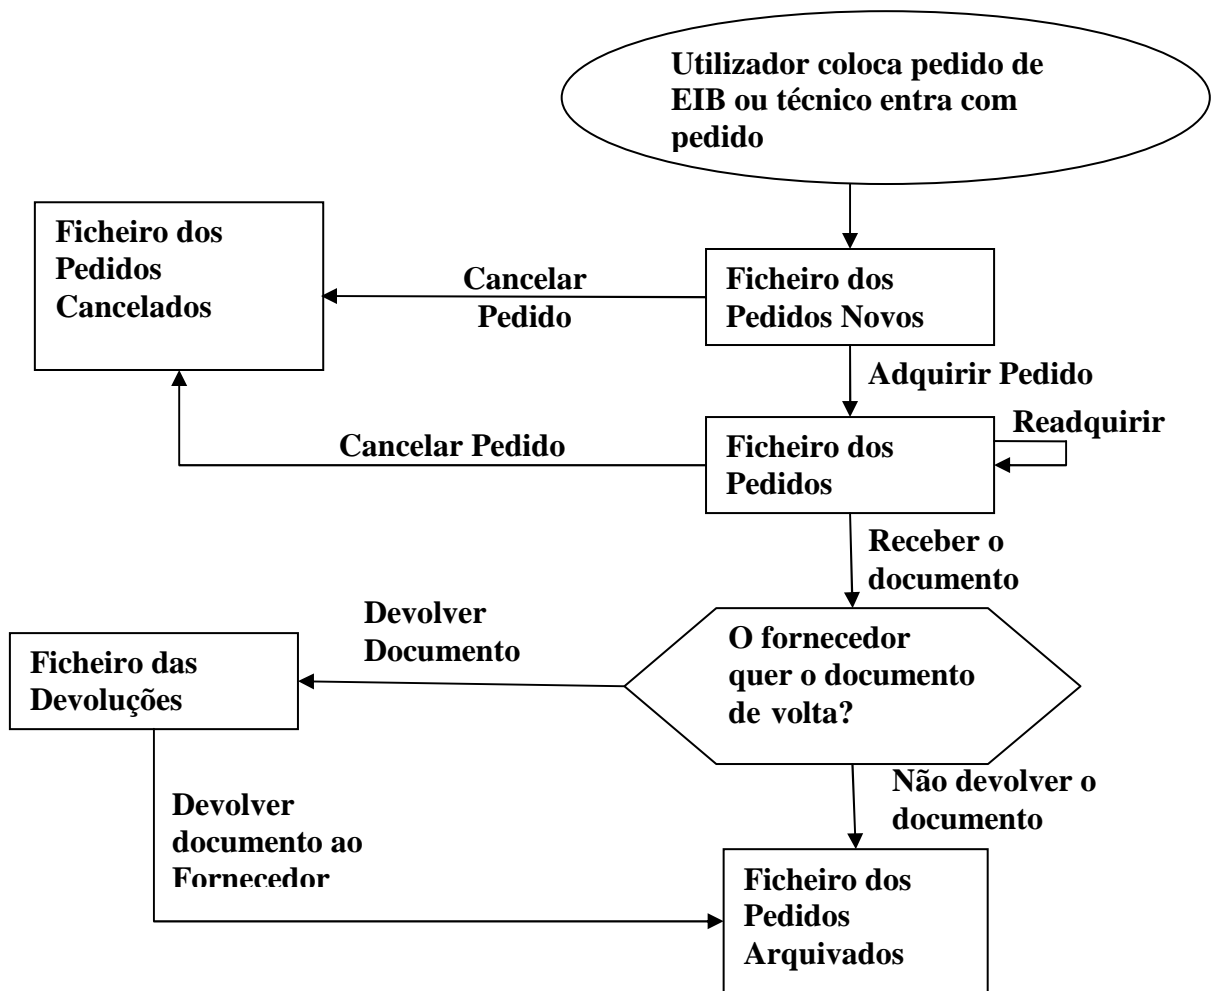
Utilizador coloca pedido de EIB ou técnico entra com pedido

Ficheiro dos Pedidos Cancelados

Cancelar Pedido

Ficheiro dos Pedidos Novos

Adquirir Pedido

Cancelar Pedido

Ficheiro dos Pedidos

Readquirir

Receber o documento

Devolver Documento

Ficheiro das Devoluções

O fornecedor quer o documento de volta?

Não devolver o documento

Devolver documento ao Fornecedor

Ficheiro dos Pedidos Arquivados